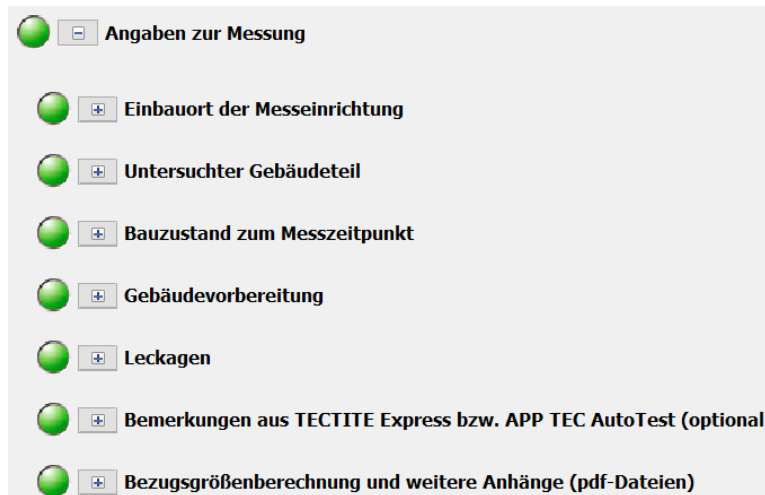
⊟ Angaben zur Messung

⊞ Einbauort der Messeinrichtung

⊞ Untersuchter Gebäudeteil

⊞ Bauzustand zum Messzeitpunkt

⊞ Gebäudevorbereitung

⊞ Leckagen

⊞ Bemerkungen aus TECTITE Express bzw. APP TEC AutoTest (optional

⊞ Bezugsgrößenberechnung und weitere Anhänge (pdf-Dateien)